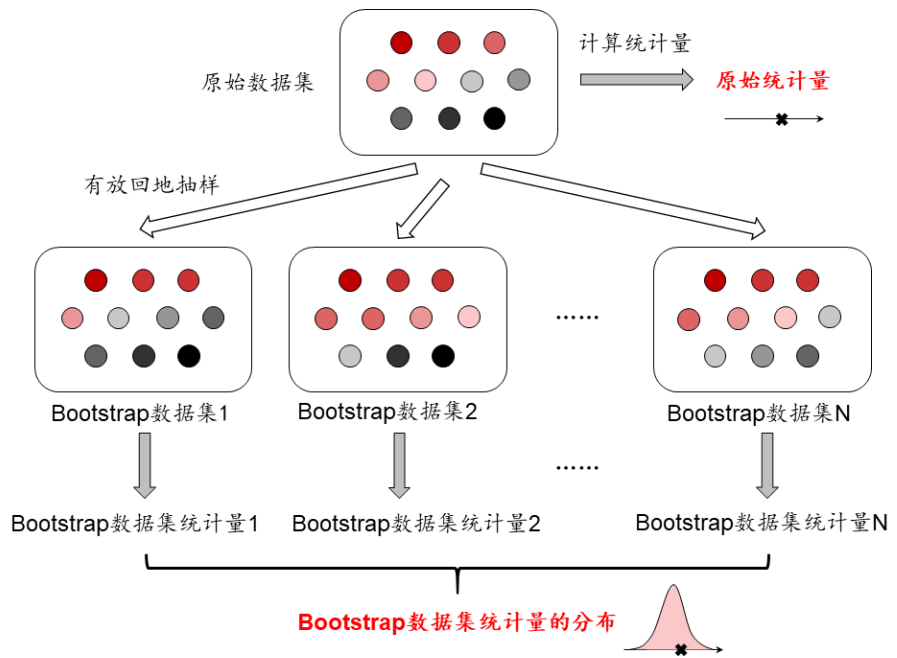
原始数据集

计算统计量

原始统计量

有放回地抽样

Bootstrap数据集1

Bootstrap数据集2

......

Bootstrap数据集N

......

Bootstrap数据集统计量1

Bootstrap数据集统计量2

Bootstrap数据集统计量N

Bootstrap数据集统计量的分布